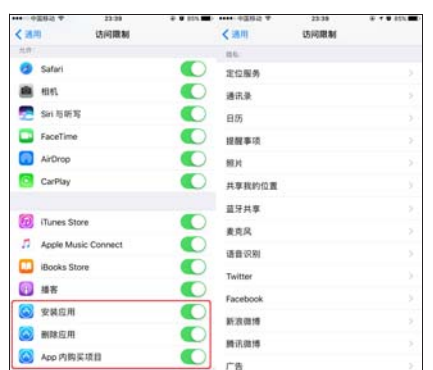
••••○ 中国移动 23:39 85%
< 通用 访问限制
允许:
Safari
相机
Siri 与听写
FaceTime
AirDrop
CarPlay
iTunes Store
Apple Music Connect
iBooks Store
播客
安装应用
删除应用
App 内购买项目

••••○ 中国移动 23:39 85%
< 通用 访问限制
隐私:
定位服务
通讯录
日历
提醒事项
照片
共享我的位置
蓝牙共享
麦克风
语音识别
Twitter
Facebook
新浪微博
腾讯微博
广告